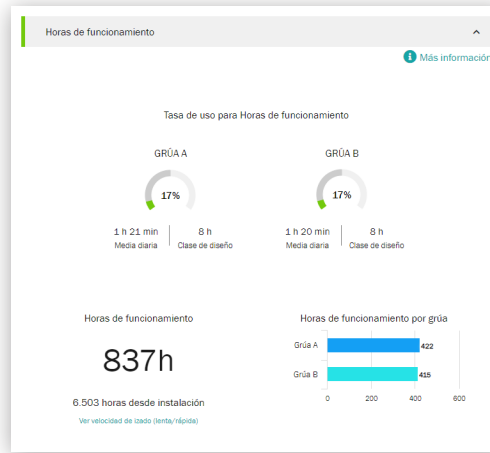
Horas de funcionamiento

Más informació

Tasa de uso para Horas de funcionamiento

GRÚA A

17%

1 h 21 min
Media diaria

8 h
Clase de diseño

GRÚA B

17%

1 h 20 min
Media diaria

8 h
Clase de diseño

Horas de funcionamiento

837h

6.503 horas desde instalación

Ver velocidad de izado (lenta/rápida)

Horas de funcionamiento por grúa

Grúa A 422
Grúa B 415

0 200 400 600